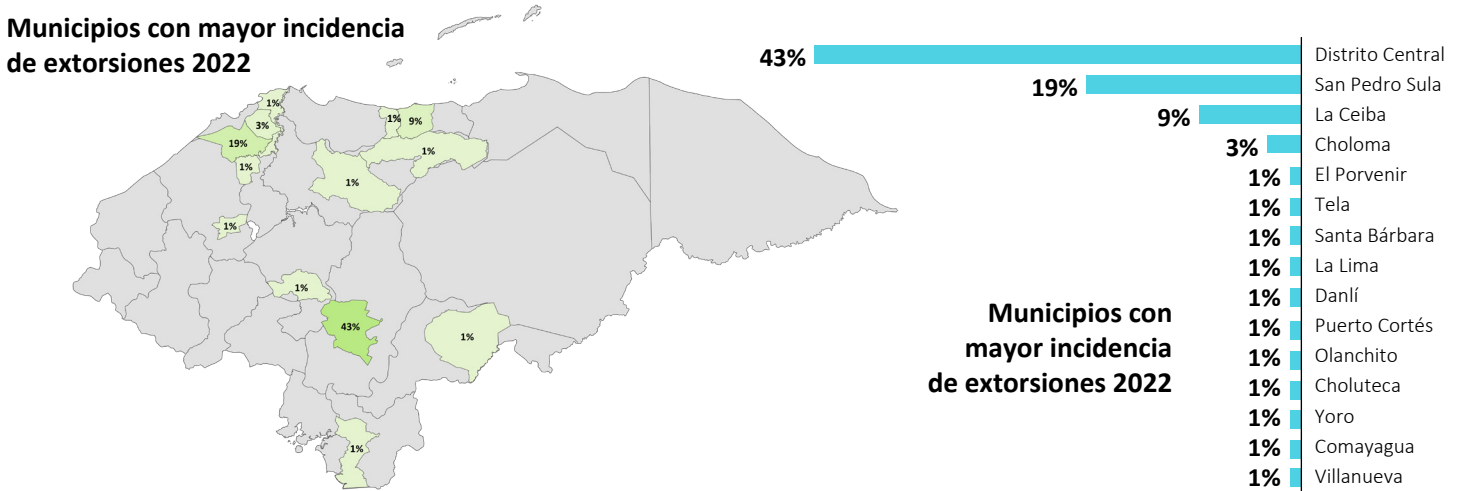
Municipios con mayor incidencia de extorsiones 2022

1%
3%
19%
1%
1%
1%
9%
1%
1%
1%
43%
1%
1%

43% Distrito Central
19% San Pedro Sula
9% La Ceiba
3% Choloma
1% El Porvenir
1% Tela
1% Santa Bárbara
1% La Lima
1% Danlí
1% Puerto Cortés
1% Olanchito
1% Choluteca
1% Yoro
1% Comayagua
1% Villanueva

Municipios con mayor incidencia de extorsiones 2022